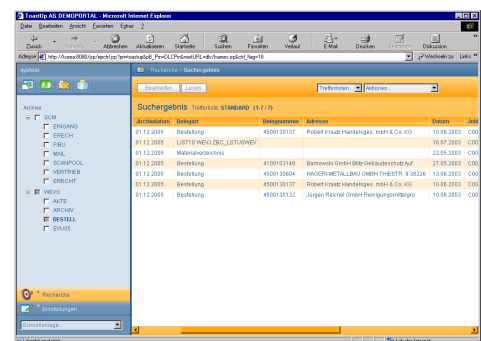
ToastUp AG DEMOPORTAL - Microsoft Internet Explorer

Datei Bearbeiten Ansicht Favoriten Extras ?

Zurück Vorwärts Abbrechen Aktualisieren Startseite Suchen Favoriten Verlauf E-Mail Drucken Bearbeiten Diskussion

Adresse http://tcseai8080/irp/epcrt/rp/?irt=toastup&iP_Pm=DLCFn&nextURL=&c/frames.p&chf_flag=18

Wechseln zu Links

system

Archive

SCM
EINGANG
ERECH
FIBU
MAIL
SCANPOOL
VERTRIEB
ERECHT
WEVO
AKTE
ARCHIV
BESTELL
EVU05

Recherche

Einstellungen

Schnellanlage

Recherche » Suchergebnis

Bearbeiten Lesen

Trefferlisten... Aktionen...

Suchergebnis Trefferliste: STANDARD (1-7 / 7)

| Archivdatum | Belegart | Belegnummer | Adresse | Datum | Job |
|---|---|---|---|---|---|
| 01.12.2005 | Bestellung | 4500130137 | Robert Kraatz Handelsges. mbH & Co. KG | 10.08.2003 | C00 |
| 01.12.2005 | LISTIS WEVU ZBC_LSTUSWEV | | | 18.07.2003 | C00 |
| 01.12.2005 | Materialverzeichnis | | | 22.05.2003 | C00 |
| 01.12.2005 | Bestellung | 4100103148 | Barnowski GmbH Blitz-Gebäudeschutz Auf | 27.05.2003 | C00 |
| 01.12.2005 | Bestellung | 4500130604 | HAGERI-METALLBAU GMBH THIESTR. 9 38226 | 13.06.2003 | C00 |
| 01.12.2005 | Bestellung | 4500130137 | Robert Kraatz Handelsges. mbH & Co. KG | 10.08.2003 | C00 |
| 01.12.2005 | Bestellung | 4500130132 | Jürgen Reichel GmbH Reinigungsmittelgro | 10.06.2003 | C00 |

Lokales Intranet